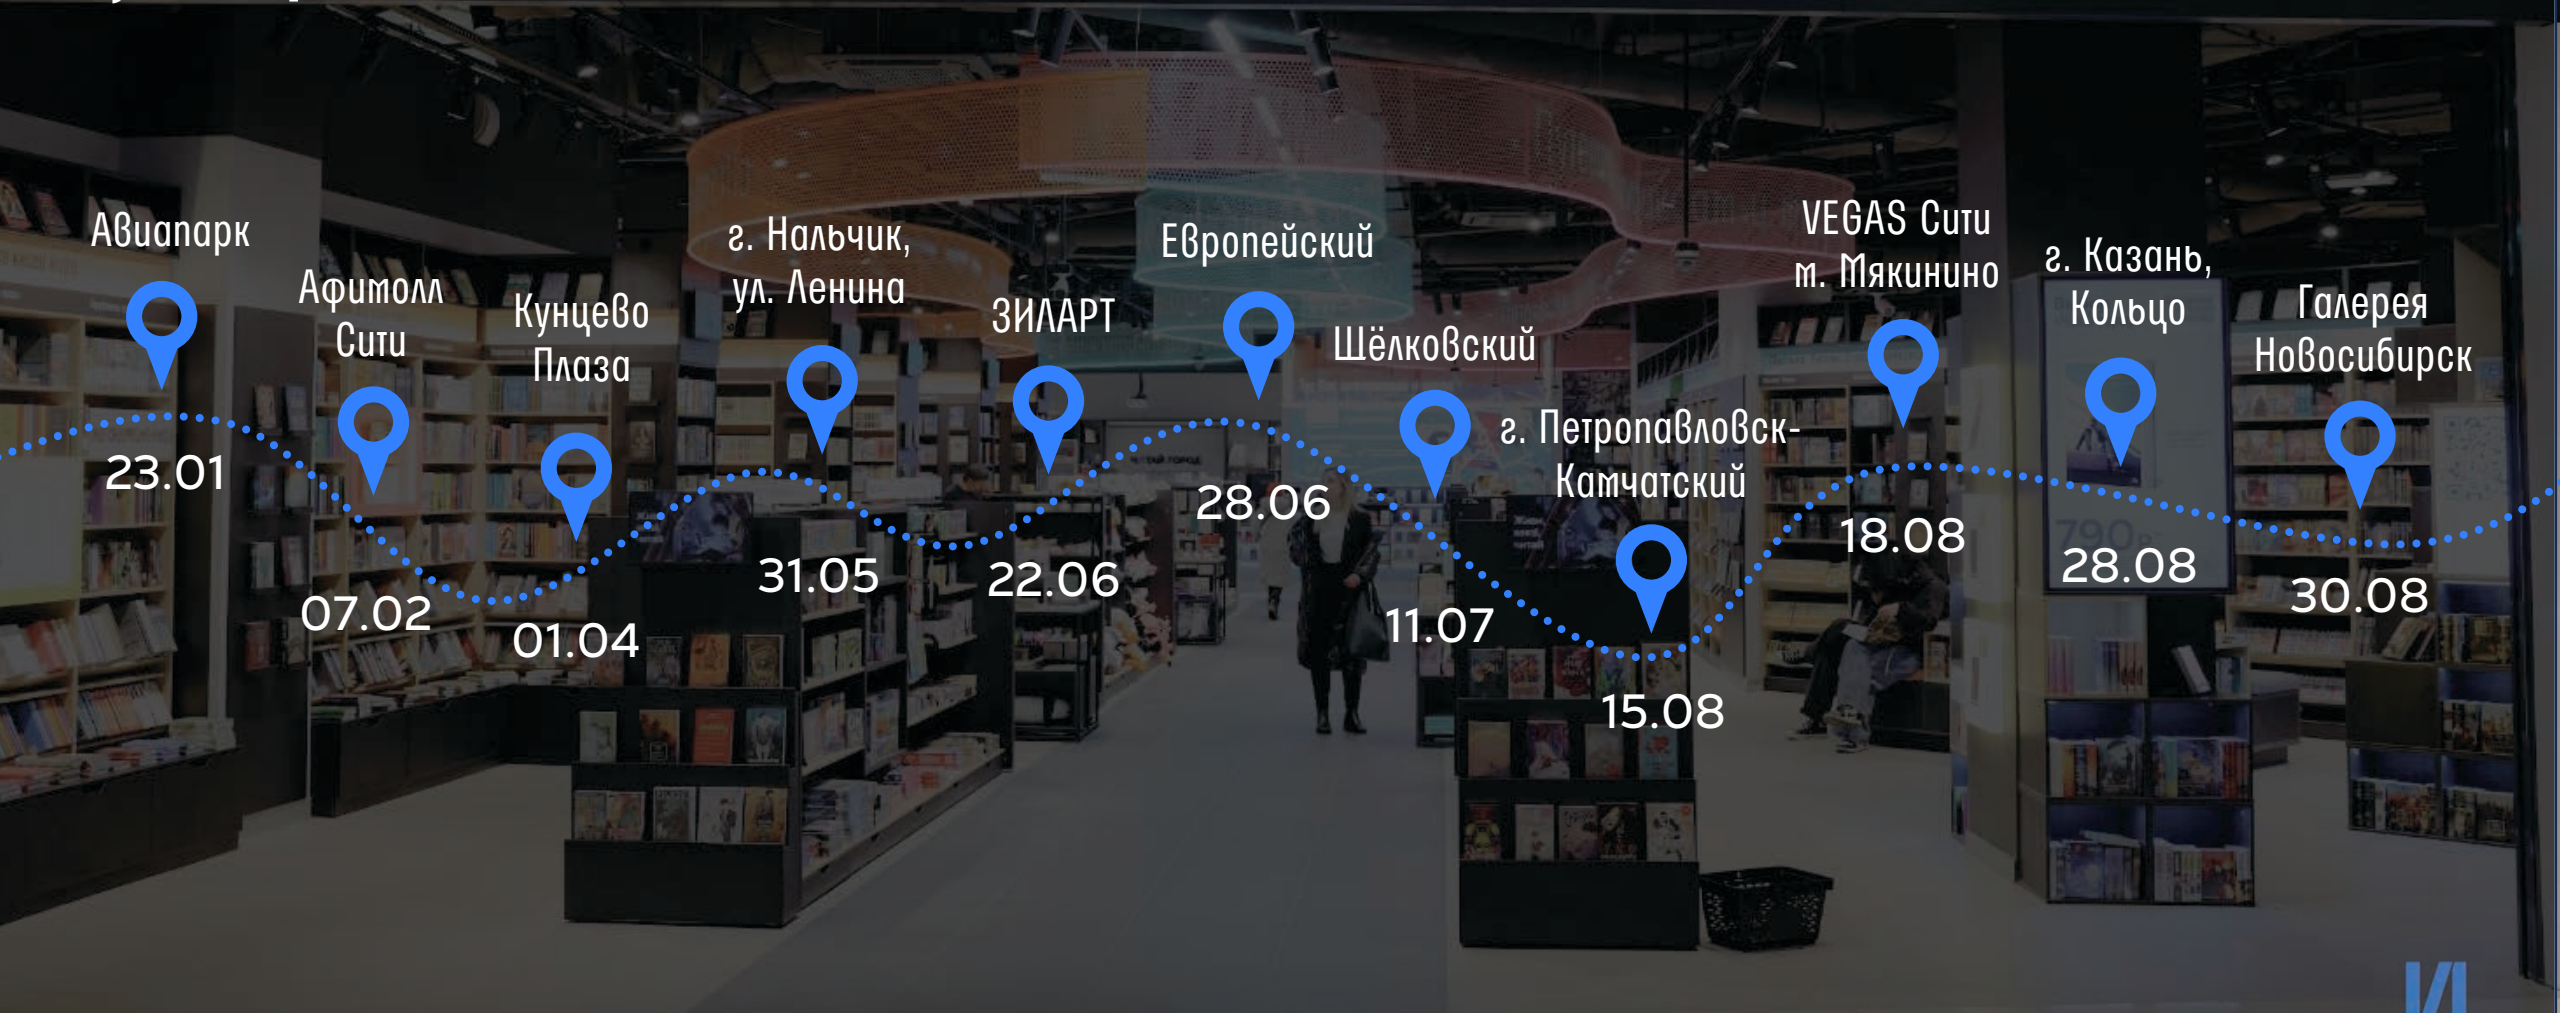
Авиапарк
23.01

Афимолл Сити
07.02

Кунцево Плаза
01.04

г. Нальчик, ул. Ленина
31.05

ЗИЛАРТ
22.06

Европейский
28.06

Шёлковский
11.07

г. Петропавловск-Камчатский
15.08

VEGAS Сити м. Мякинино
18.08

г. Казань, Кольцо
28.08

Галерея Новосибирск
30.08